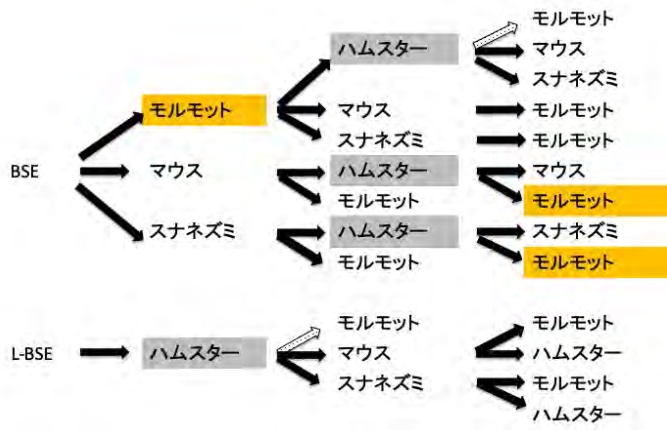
BSE

モルモット
マウス
スナネズミ

ハムスター
マウス
スナネズミ
ハムスター
モルモット
ハムスター
モルモット

モルモット
マウス
スナネズミ
モルモット
モルモット
マウス
モルモット
スナネズミ
モルモット

L-BSE

ハムスター

モルモット
マウス
スナネズミ

モルモット
ハムスター
モルモット
ハムスター